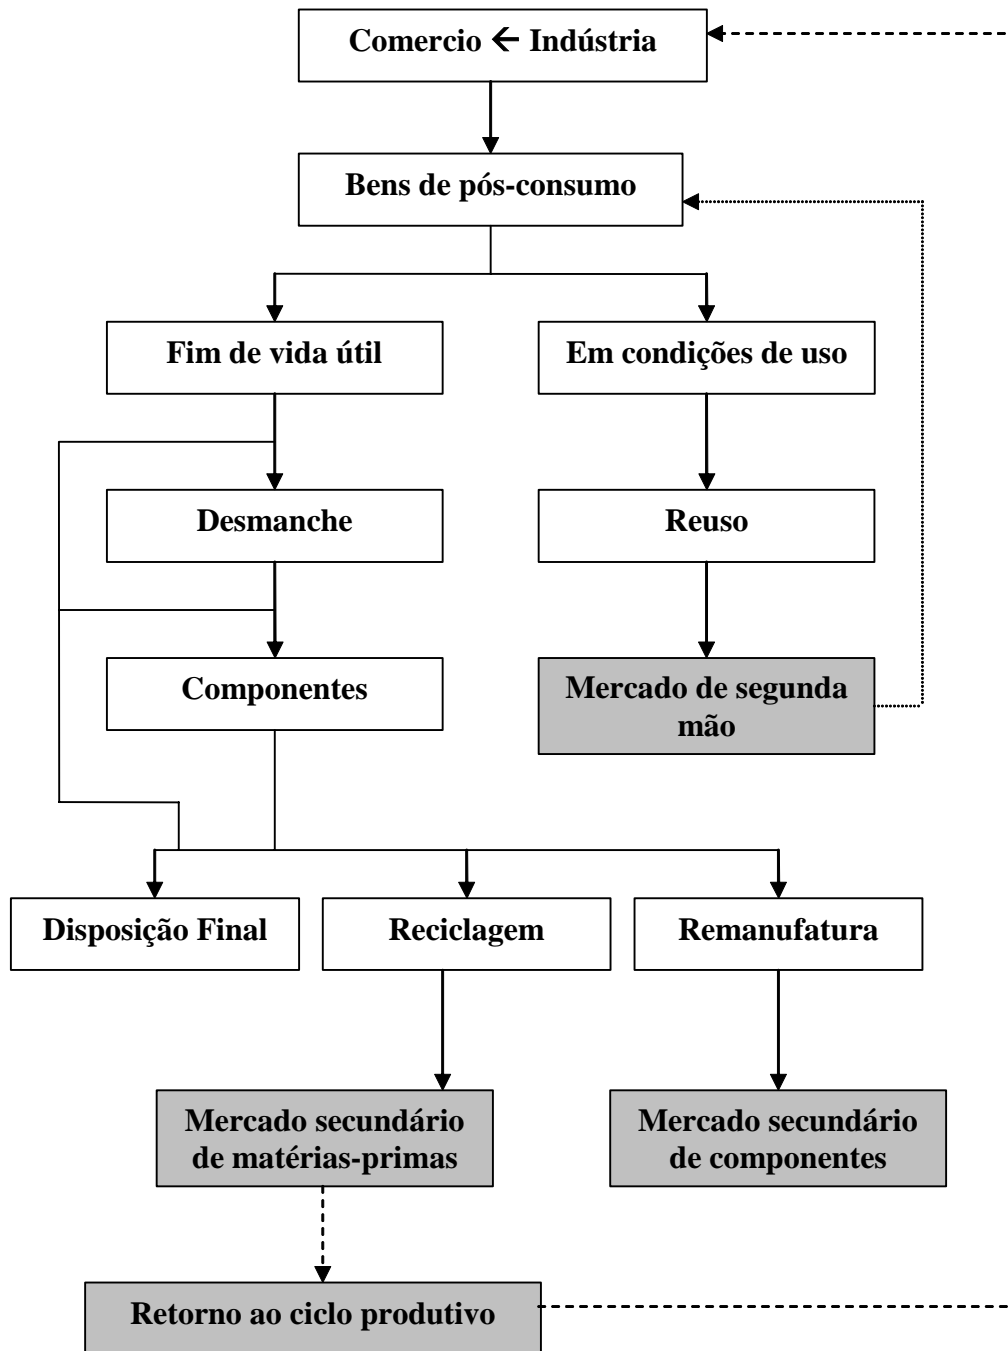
Comercio ← Indústria

Bens de pós-consumo

Fim de vida útil

Em condições de uso

Desmanche

Reuso

Componentes

Mercado de segunda mão

Disposição Final

Reciclagem

Remanufatura

Mercado secundário de matérias-primas

Mercado secundário de componentes

Retorno ao ciclo produtivo